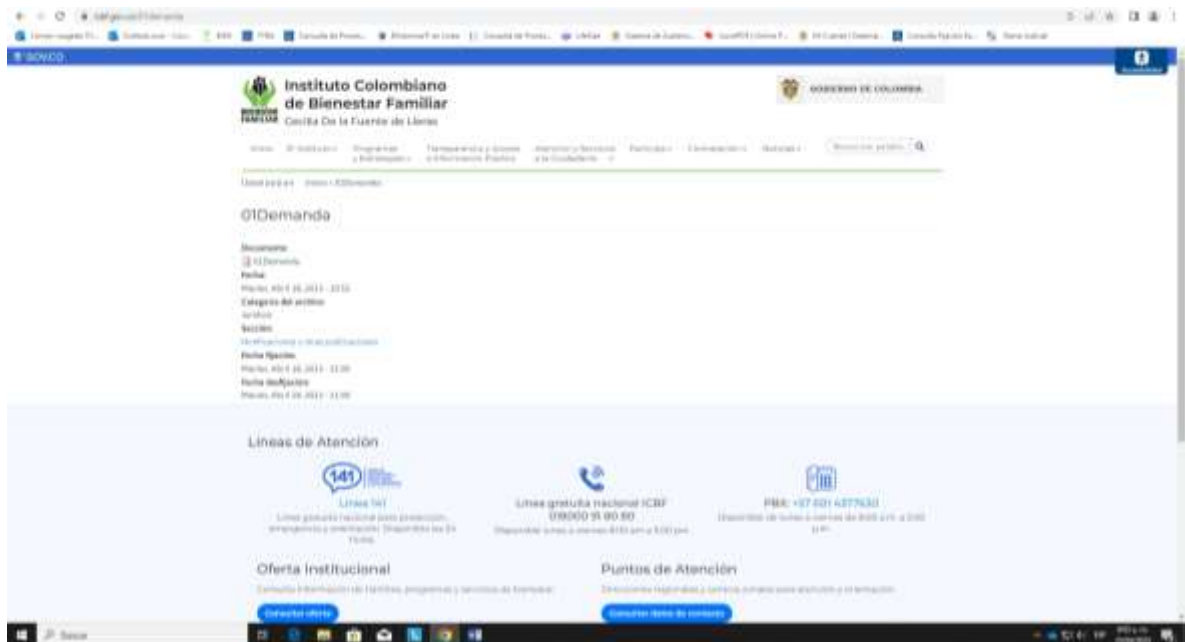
Instituto Colombiano de Bienestar Familiar
Cecilia De la Fuente de Lleras

GOBIERNO DE COLOMBIA

01Demanda

Documento
01Demanda
Fecha
Categoría del archivo
Sección
Fecha Ejecución
Fecha Desfijación

Líneas de Atención

141
Línea 141

Línea gratuita nacional ICBF
018000 91 80 80

PBX: +57 601 4377630

Oferta Institucional

Consultar oferta

Puntos de Atención

Consultar datos de contacto